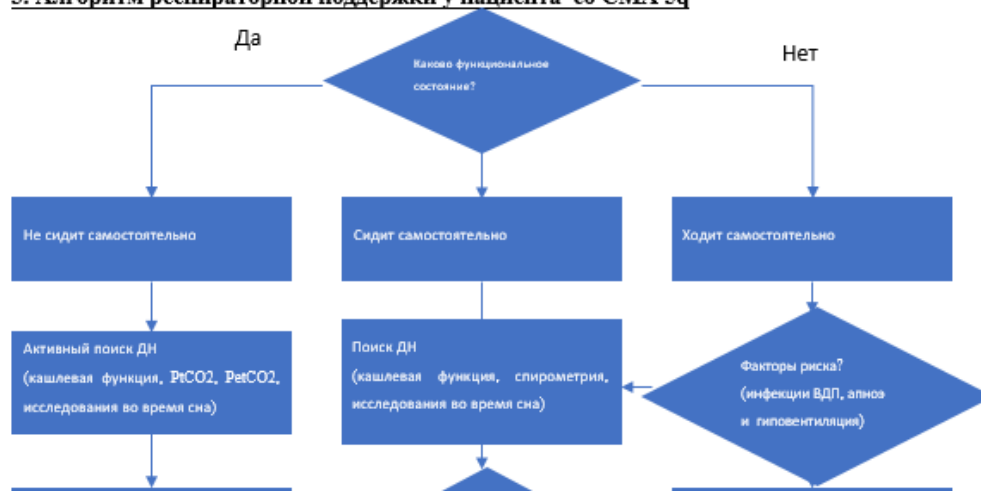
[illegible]

Да

Каково функциональное состояние?

Нет

Не сидит самостоятельно

Сидит самостоятельно

Ходит самостоятельно

Активный поиск ДН (кашлевая функция, PtCO2, PetCO2, исследования во время сна)

Поиск ДН (кашлевая функция, спирометрия, исследования во время сна)

Факторы риска? (инфекции ВДП, апноэ и гиповентиляция)